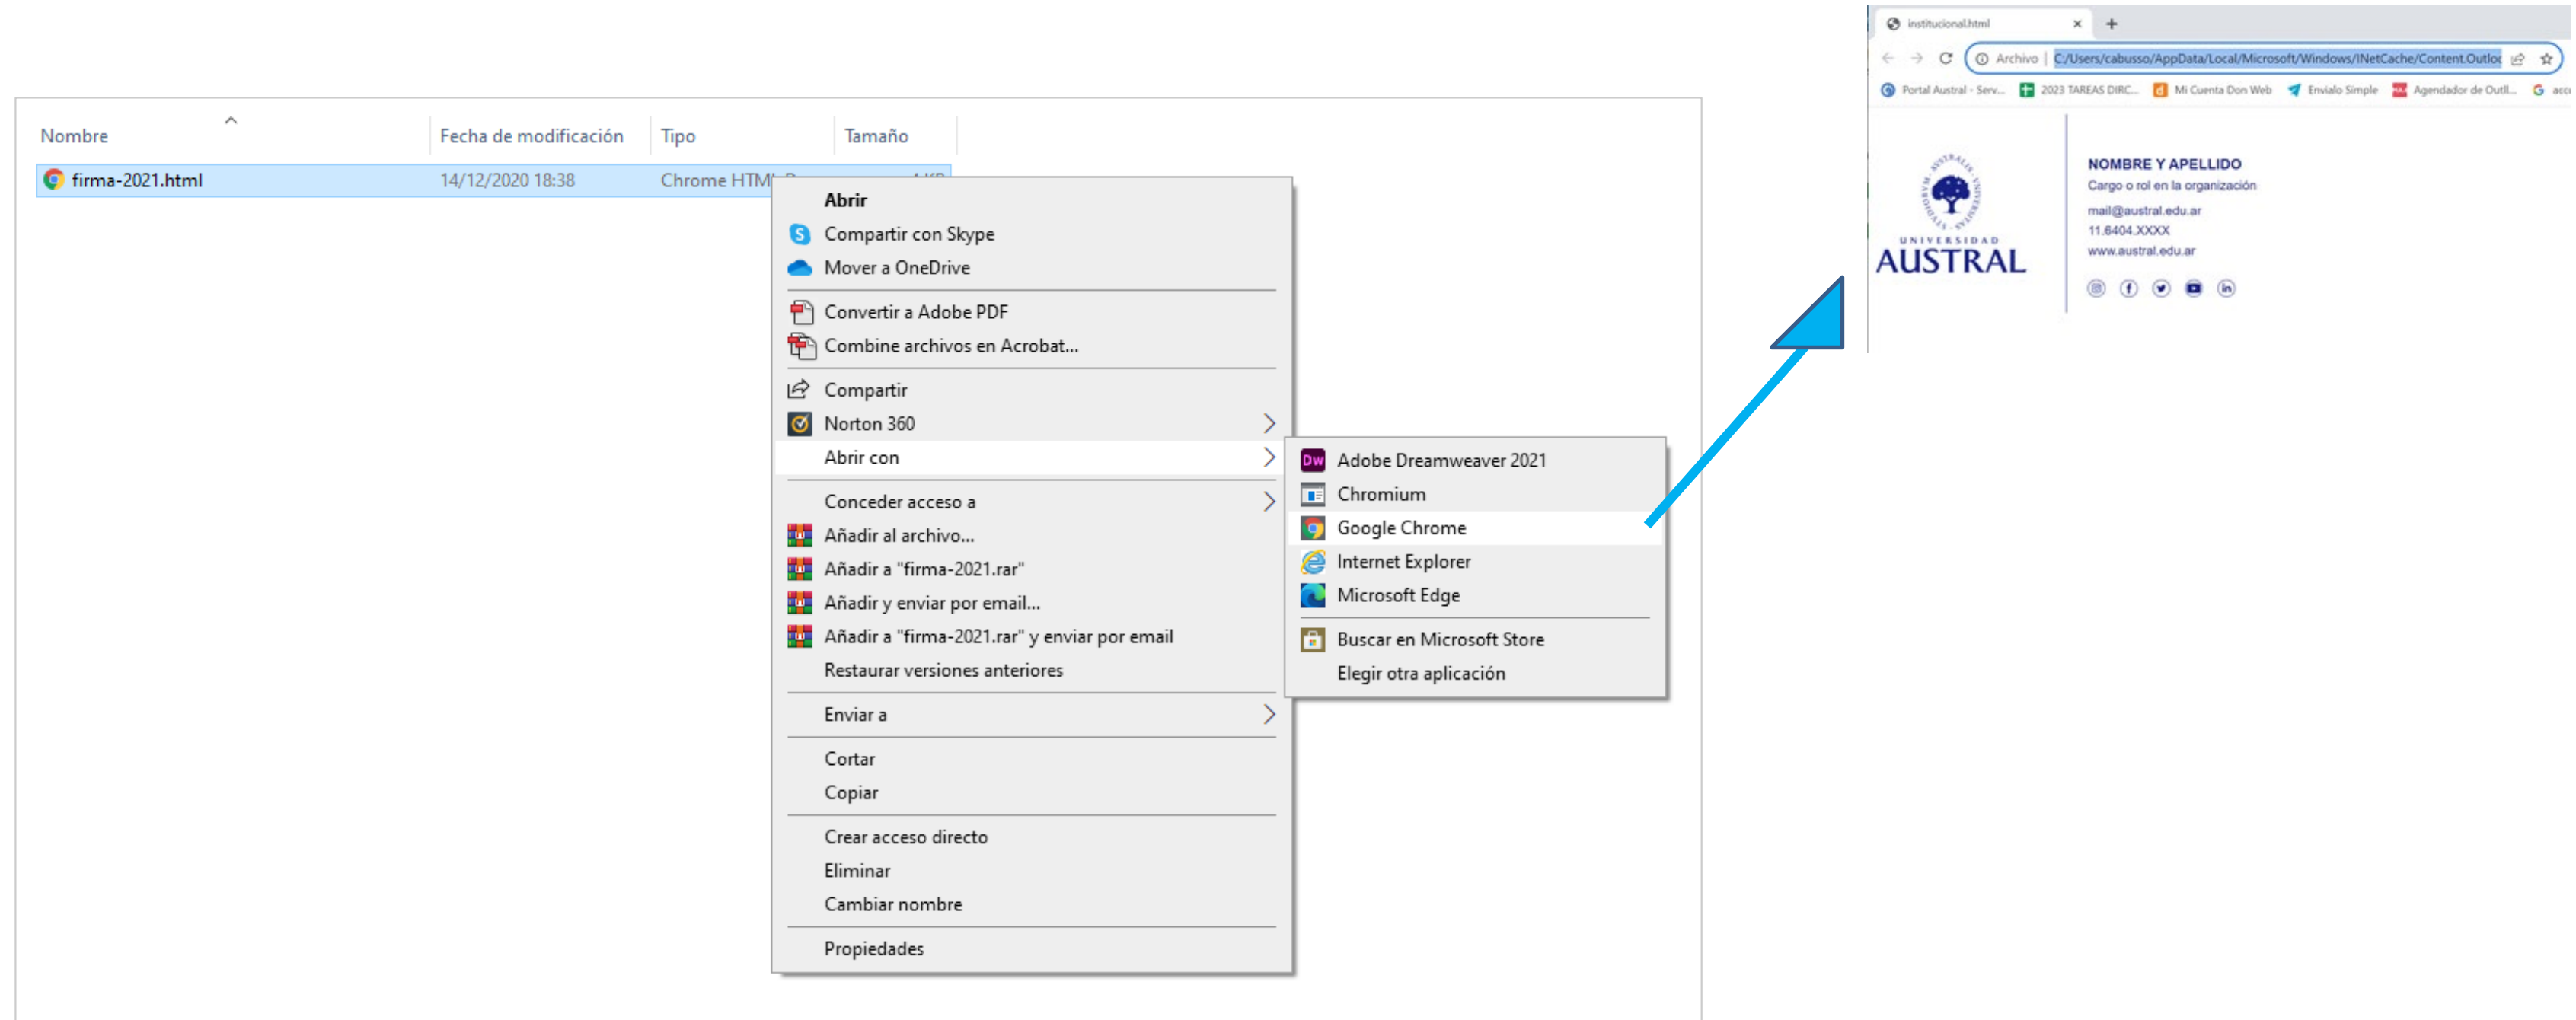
| Nombre | Fecha de modificación | Tipo | Tamaño |
|---|---|---|---|
| firma-2021.html | 14/12/2020 18:38 | Chrome HTM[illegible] | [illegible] |

Abrir
Compartir con Skype
Mover a OneDrive
Convertir a Adobe PDF
Combine archivos en Acrobat...
Compartir
Norton 360
Abrir con
Conceder acceso a
Añadir al archivo...
Añadir a "firma-2021.rar"
Añadir y enviar por email...
Añadir a "firma-2021.rar" y enviar por email
Restaurar versiones anteriores
Enviar a
Cortar
Copiar
Crear acceso directo
Eliminar
Cambiar nombre
Propiedades

Adobe Dreamweaver 2021
Chromium
Google Chrome
Internet Explorer
Microsoft Edge
Buscar en Microsoft Store
Elegir otra aplicación

institucional.html
Archivo | C:/Users/cabusso/AppData/Local/Microsoft/Windows/INetCache/Content.Outloo
Portal Austral - Serv... 2023 TAREAS DIRC... Mi Cuenta Don Web Envialo Simple Agendador de Outl... acc

UNIVERSIDAD AUSTRAL
NOMBRE Y APELLIDO
Cargo o rol en la organización
mail@austral.edu.ar
11.6404.XXXX
www.austral.edu.ar